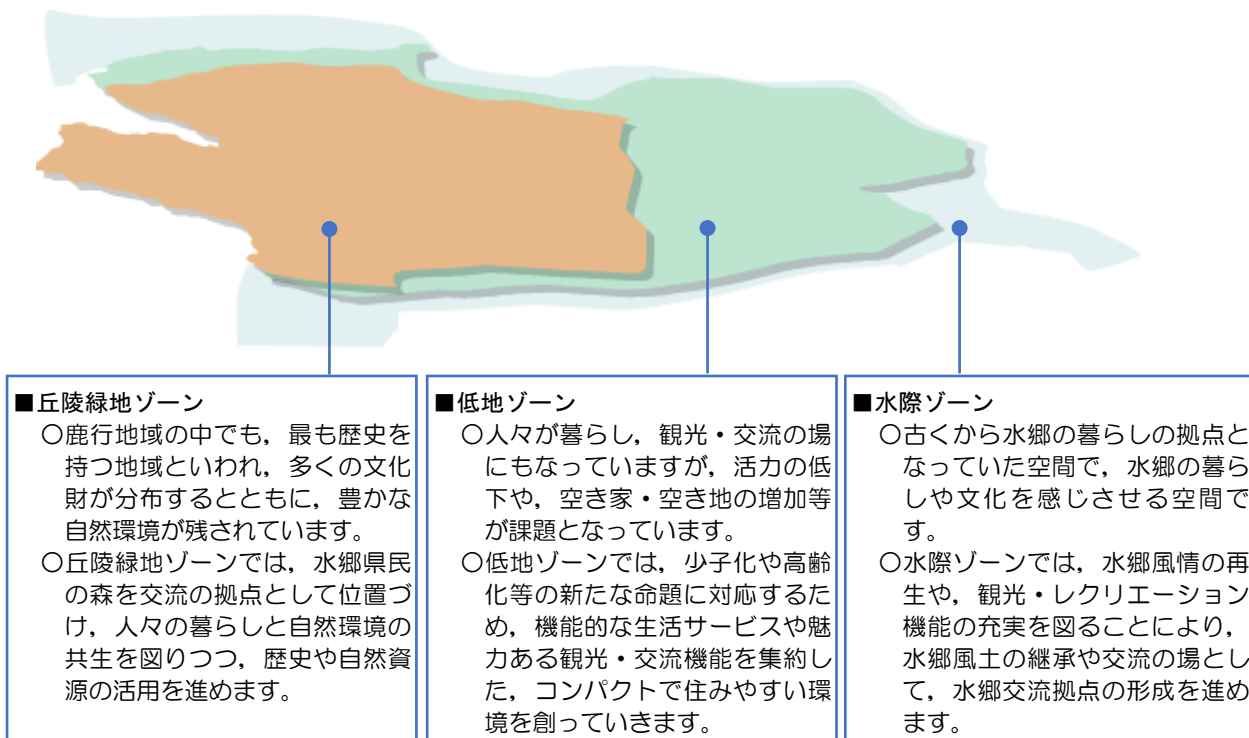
■丘陵緑地ゾーン
〇鹿行地域の中でも，最も歴史を持つ地域といわれ，多くの文化財が分布するとともに，豊かな自然環境が残されています。
〇丘陵緑地ゾーンでは，水郷県民の森を交流の拠点として位置づけ，人々の暮らしと自然環境の共生を図りつつ，歴史や自然資源の活用を進めます。

■低地ゾーン
〇人々が暮らし，観光・交流の場にもなっていますが，活力の低下や，空き家・空き地の増加等が課題となっています。
〇低地ゾーンでは，少子化や高齢化等の新たな命題に対応するため，機能的な生活サービスや魅力ある観光・交流機能を集約した，コンパクトで住みやすい環境を創っていきます。

■水際ゾーン
〇古くから水郷の暮らしの拠点となっていた空間で，水郷の暮らしや文化を感じさせる空間です。
〇水際ゾーンでは，水郷風情の再生や，観光・レクリエーション機能の充実を図ることにより，水郷風土の継承や交流の場として，水郷交流拠点の形成を進めます。